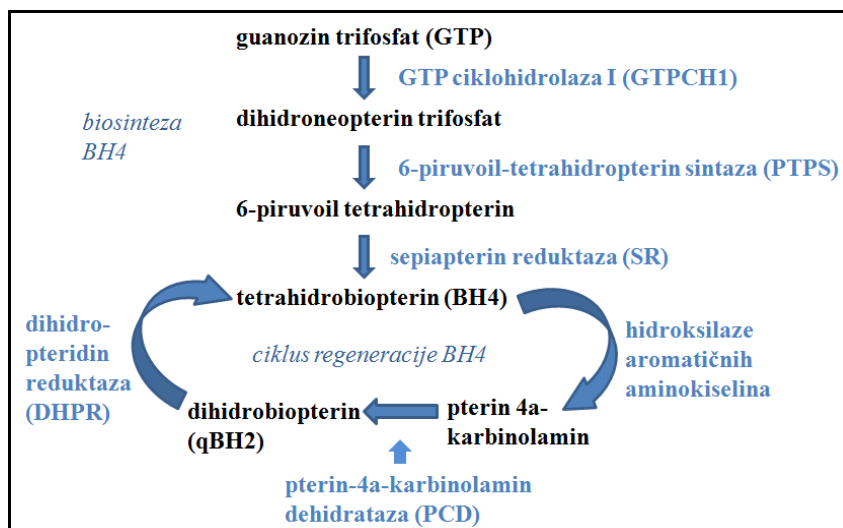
guanozin trifosfat (GTP)

GTP ciklohidrolaza I (GTPCH1)

biosinteza BH4

dihidroneopterin trifosfat

6-piruvoil-tetrahidropterin sintaza (PTPS)

6-piruvoil tetrahidropterin

sepiapterin reduktaza (SR)

tetrahidrobiopterin (BH4)

dihidro-pteridin reduktaza (DHPR)

ciklus regeneracije BH4

hidroksilaze aromatičnih aminokiselina

dihidrobiopterin (qBH2)

pterin 4a-karbinolamin

pterin-4a-karbinolamin dehidrataza (PCD)